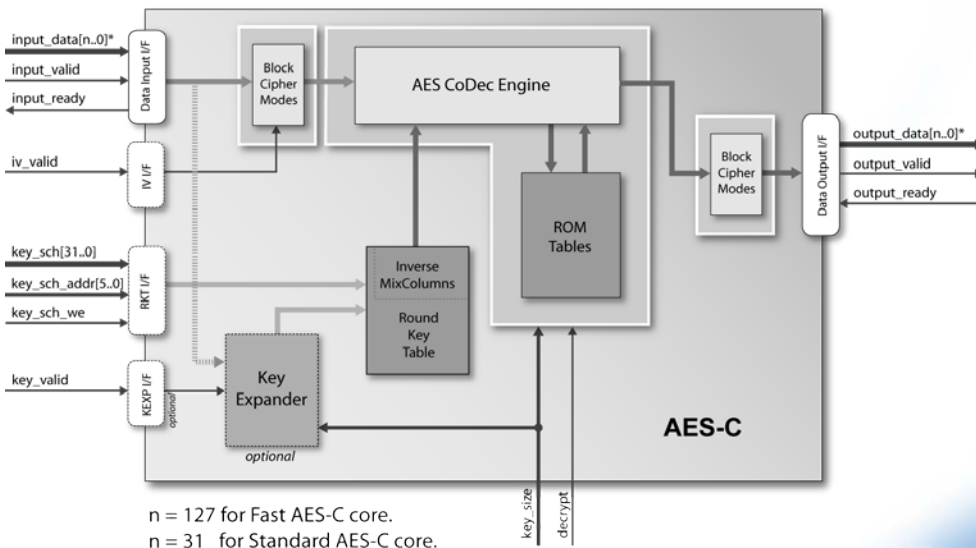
input_data[n..0]*
input_valid
input_ready
Data Input I/F
Block Cipher Modes
AES CoDec Engine
iv_valid
IV I/F
ROM Tables
Block Cipher Modes
Data Output I/F
output_data[n..0]*
output_valid
output_ready
key_sch[31..0]
key_sch_addr[5..0]
key_sch_we
RKT I/F
Inverse MixColumns
Round Key Table
key_valid
KEXP I/F
optional
Key Expander
optional
AES-C
key_size
decrypt
n = 127 for Fast AES-C core.
n = 31 for Standard AES-C core.